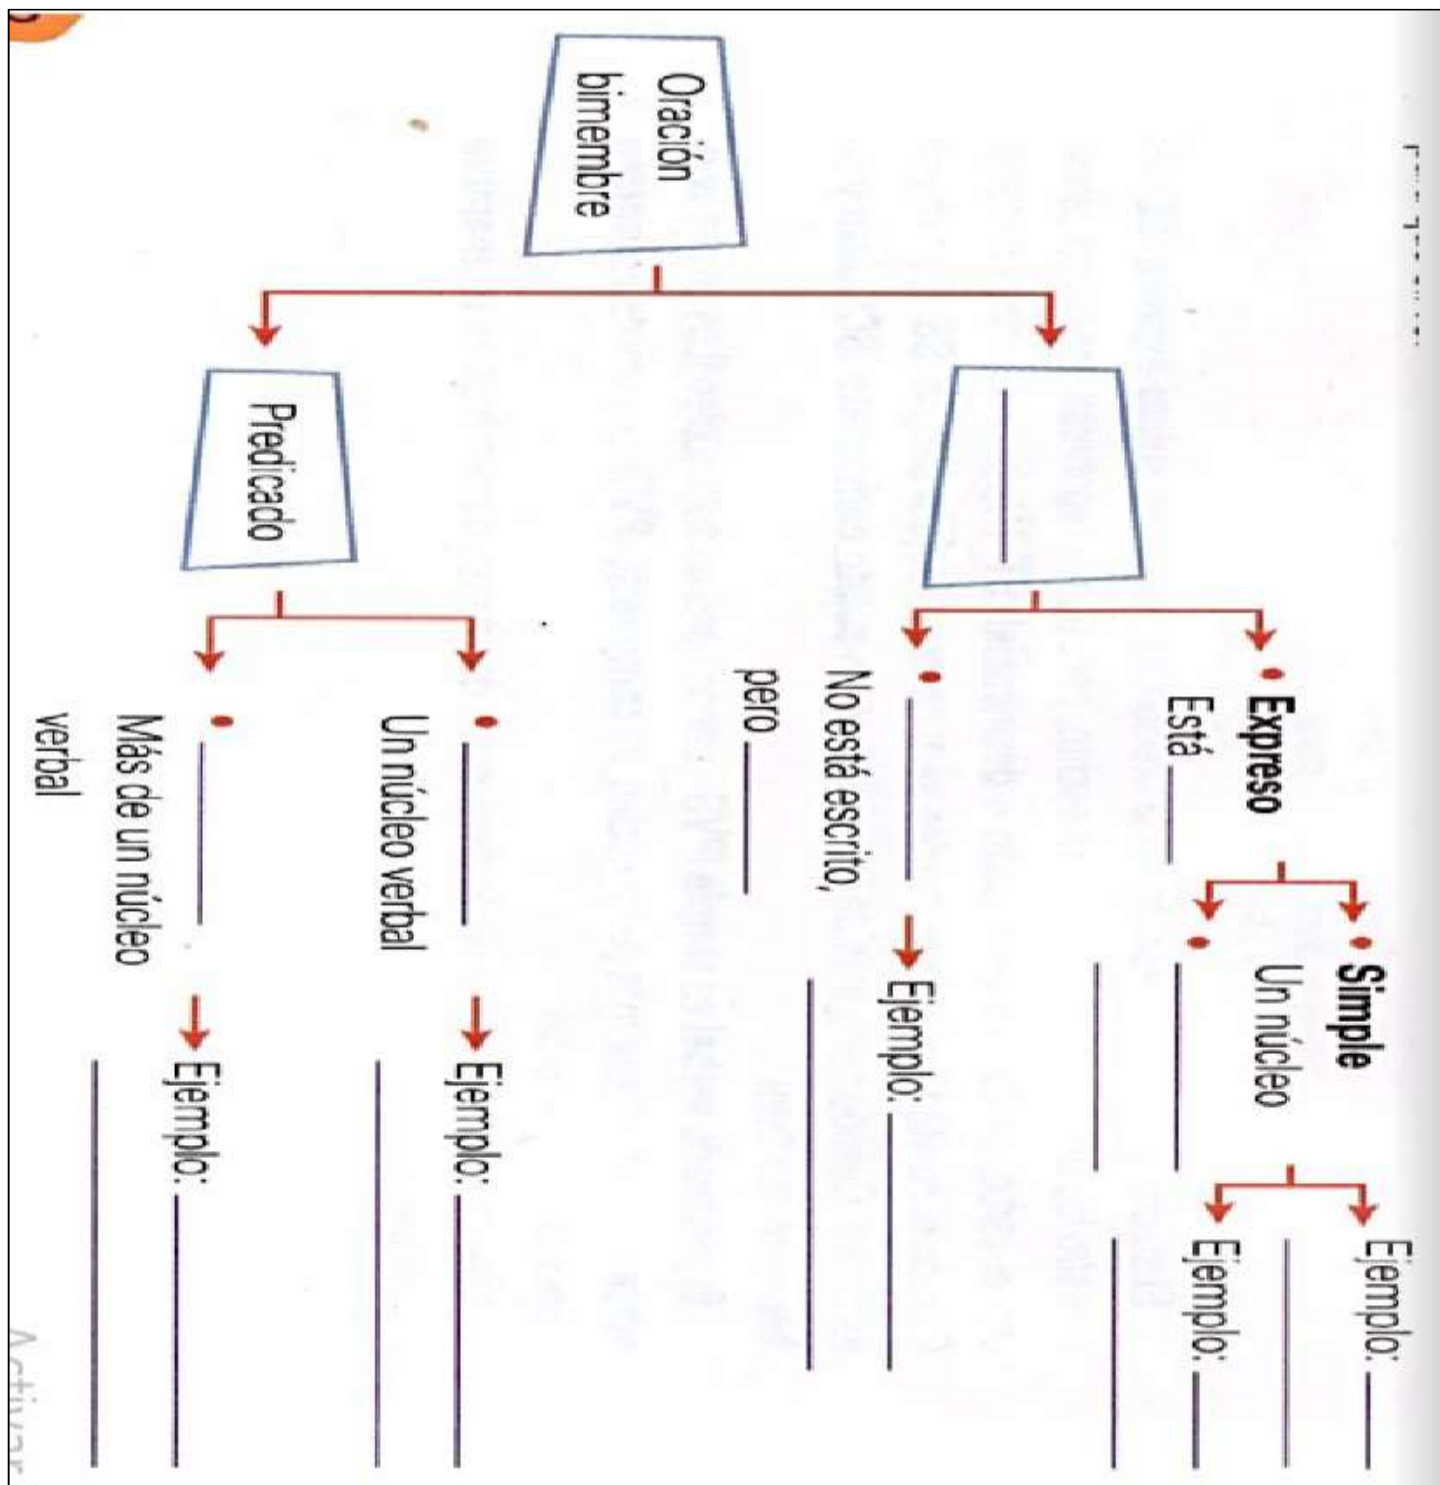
Oración bimembre

Predicado

Expreso
Está ____

Simple
Un núcleo
Ejemplo: ____

Ejemplo: ____

No está escrito, pero ____

Ejemplo: ____

Un núcleo verbal
Ejemplo: ____

Más de un núcleo verbal
Ejemplo: ____

Activar